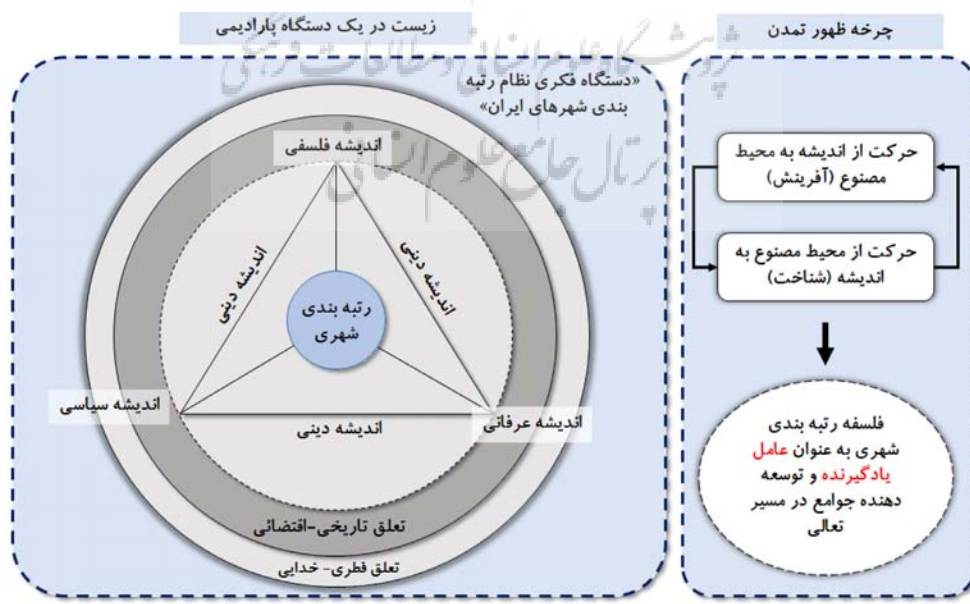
چرخه ظهور تمدن

زیست در یک دستگاه پارادیمی

پژوهشگاه علوم انسانی و مطالعات فرهنگی
پرتال جامع علوم انسانی

«دستگاه فکری نظام رتبه بندی شهرهای ایران»

اندیشه فلسفی

اندیشه دینی

اندیشه دینی

رتبه بندی شهری

اندیشه سیاسی

اندیشه عرفانی

اندیشه دینی

تعلق تاریخی-اقتصائی

تعلق فطری- خدایی

حرکت از اندیشه به محیط مصنوع (آفرینش)

حرکت از محیط مصنوع به اندیشه (شناخت)

فلسفه رتبه بندی شهری به عنوان عامل یادگیرنده و توسعه دهنده جوامع در مسیر تعالی